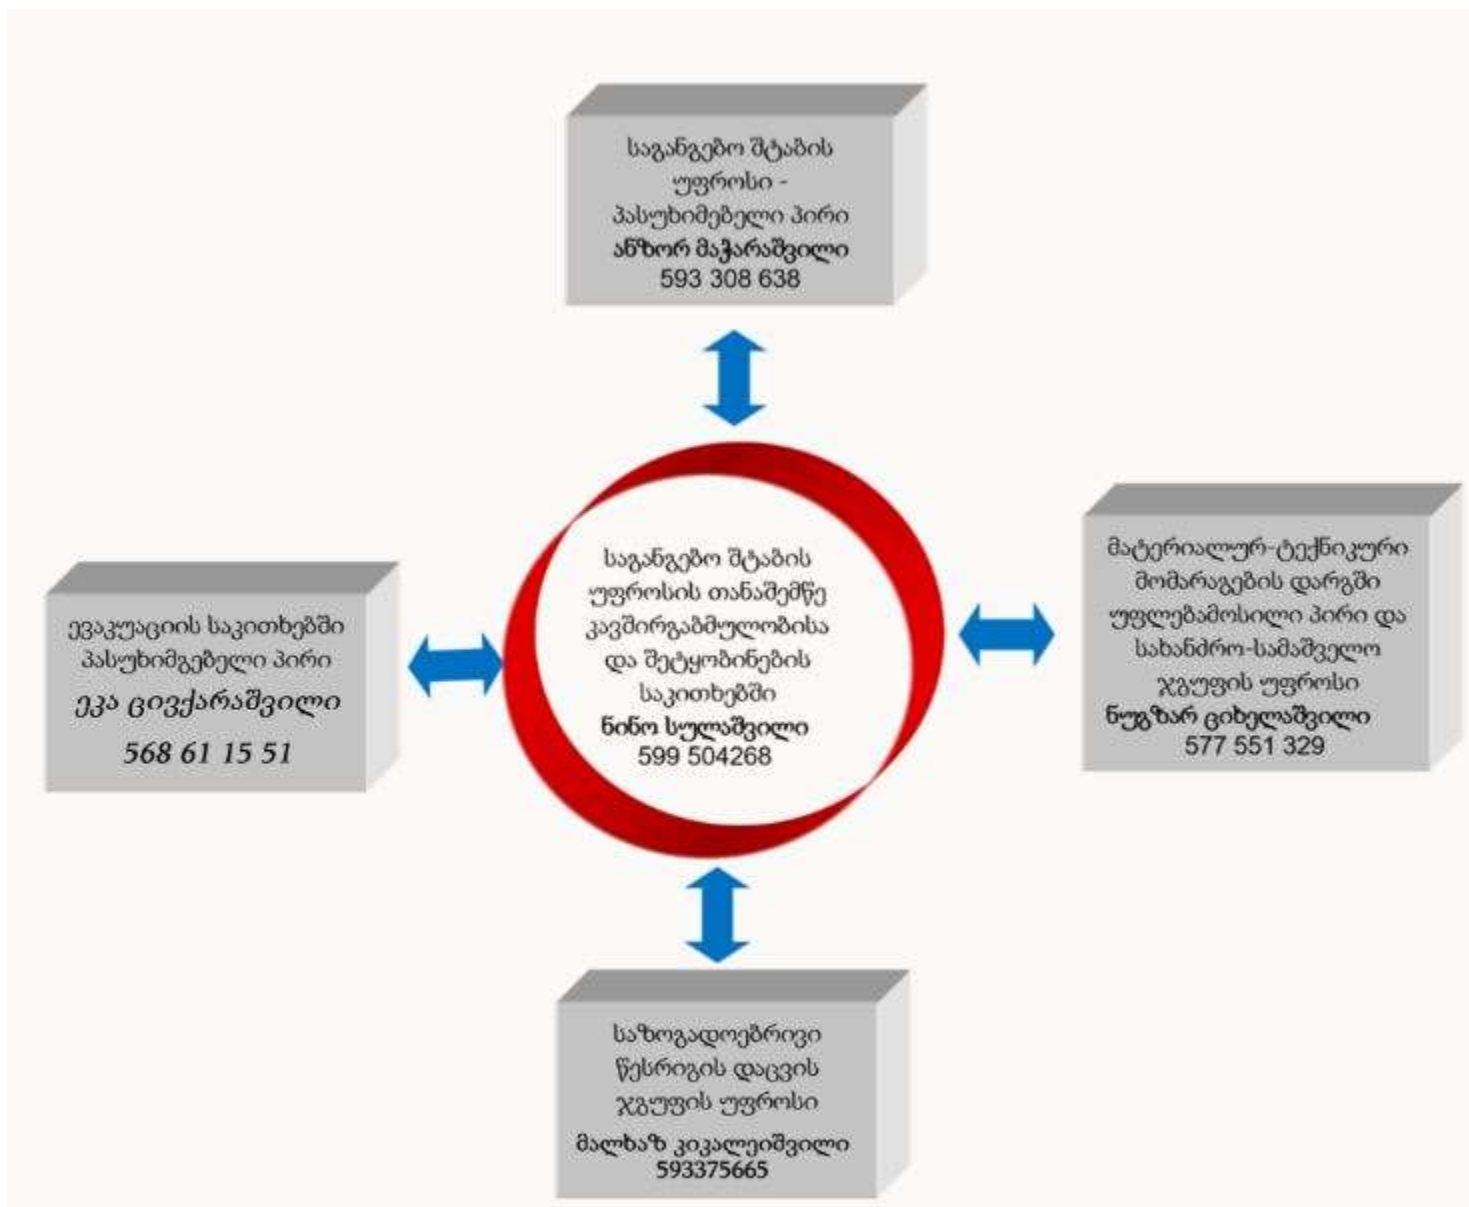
საგანგებო შტაბის უფროსი - პასუხიმებელი პირი
ანზორ მაჭარაშვილი
593 308 638

ევაკუაციის საკითხებში პასუხიმგებელი პირი
ეკა ციქარაშვილი
568 61 15 51

საგანგებო შტაბის უფროსის თანაშემწე კავშირგაბმულობისა და შეტყობინების საკითხებში
ნინო სულაშვილი
599 504268

მატერიალურ-ტექნიკური მომარაგების დარგში უფლებამოსილი პირი და სახანძრო-სამაშველო ჯგუფის უფროსი
ნუგზარ ციხელაშვილი
577 551 329

საზოგადოებრივი წესრიგის დაცვის ჯგუფის უფროსი
მალხაზ კიკალეიშვილი
593375665